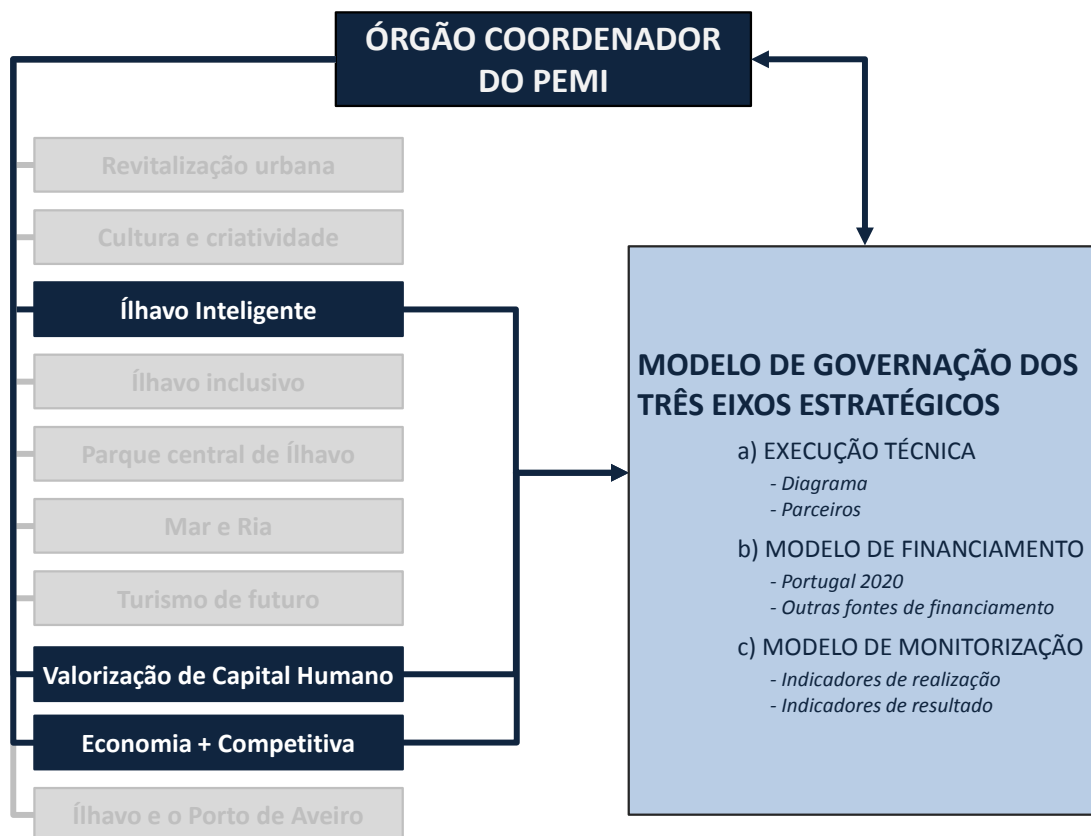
ÓRGÃO COORDENADOR DO PEMI

Revitalização urbana

Cultura e criatividade

Ílhavo Inteligente

Ílhavo inclusivo

Parque central de Ílhavo

Mar e Ria

Turismo de futuro

Valorização de Capital Humano

Economia + Competitiva

Ílhavo e o Porto de Aveiro

MODELO DE GOVERNAÇÃO DOS TRÊS EIXOS ESTRATÉGICOS

a) EXECUÇÃO TÉCNICA
- Diagrama
- Parceiros

b) MODELO DE FINANCIAMENTO
- Portugal 2020
- Outras fontes de financiamento

c) MODELO DE MONITORIZAÇÃO
- Indicadores de realização
- Indicadores de resultado